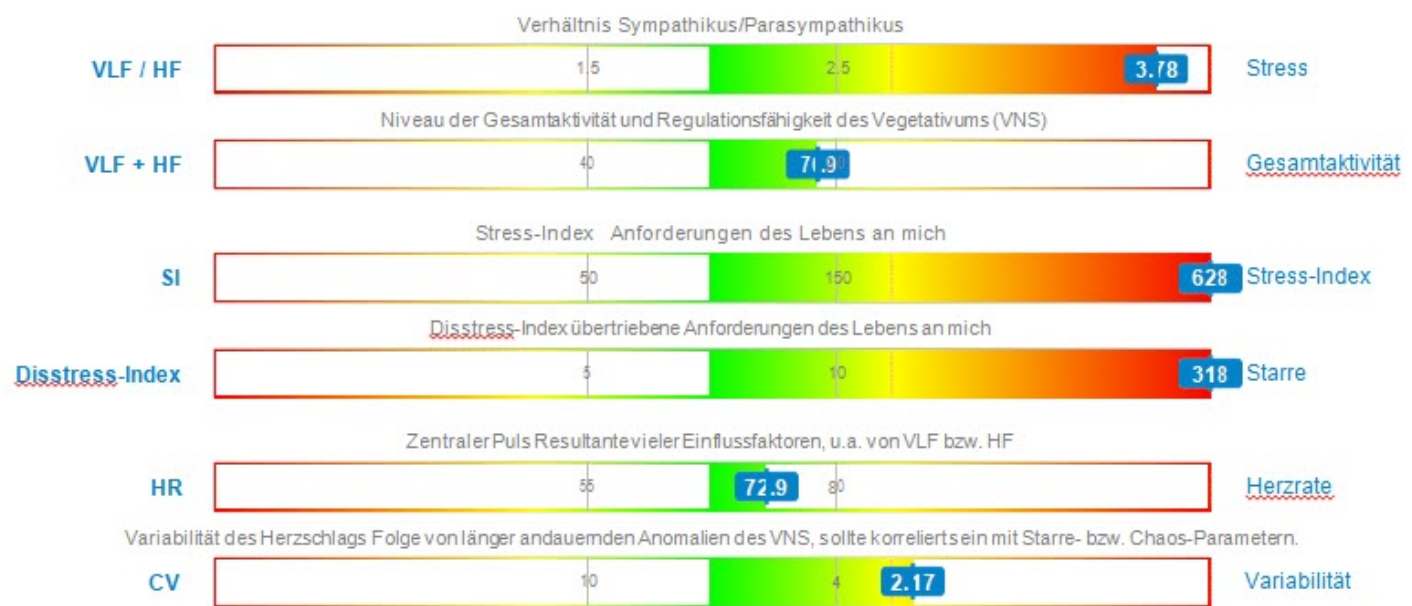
Verhältnis Sympathikus/Parasympathikus

VLF / HF 1.5 2.5 3.78 Stress

Niveau der Gesamtaktivität und Regulationsfähigkeit des Vegetativums (VNS)

VLF + HF 40 70.9 Gesamtaktivität

Stress-Index Anforderungen des Lebens an mich

SI 50 150 628 Stress-Index

Disstress-Index übertriebene Anforderungen des Lebens an mich

Disstress-Index 5 10 318 Starre

Zentraler Puls Resultante vieler Einflussfaktoren, u.a. von VLF bzw. HF

HR 55 72.9 80 Herzrate

Variabilität des Herzschlags Folge von länger andauernden Anomalien des VNS, sollte korreliert sein mit Starre- bzw. Chaos-Parametern.

CV 10 4 2.17 Variabilität